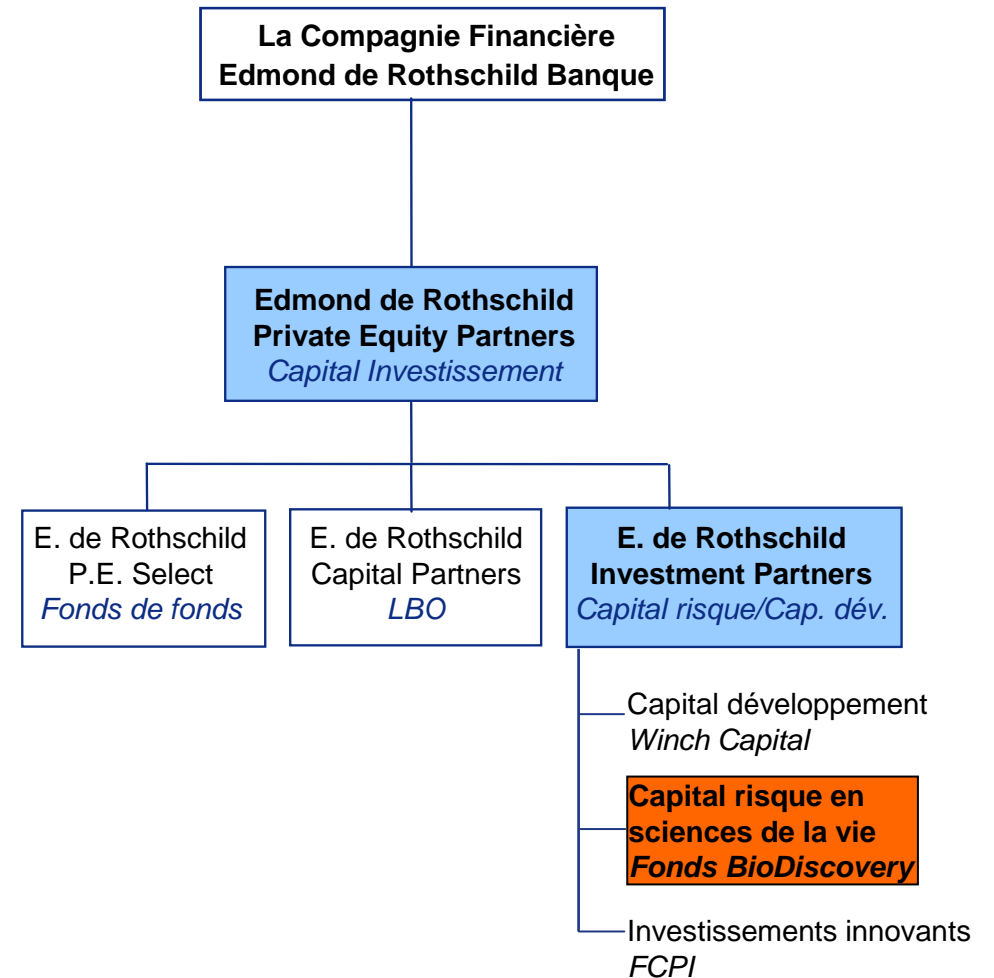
La Compagnie Financière
Edmond de Rothschild Banque

Edmond de Rothschild
Private Equity Partners
Capital Investissement

E. de Rothschild
P.E. Select
Fonds de fonds

E. de Rothschild
Capital Partners
LBO

E. de Rothschild
Investment Partners
Capital risque/Cap. dév.

Capital développement
Winch Capital

Capital risque en sciences de la vie
Fonds BioDiscovery

Investissements innovants
FCPI